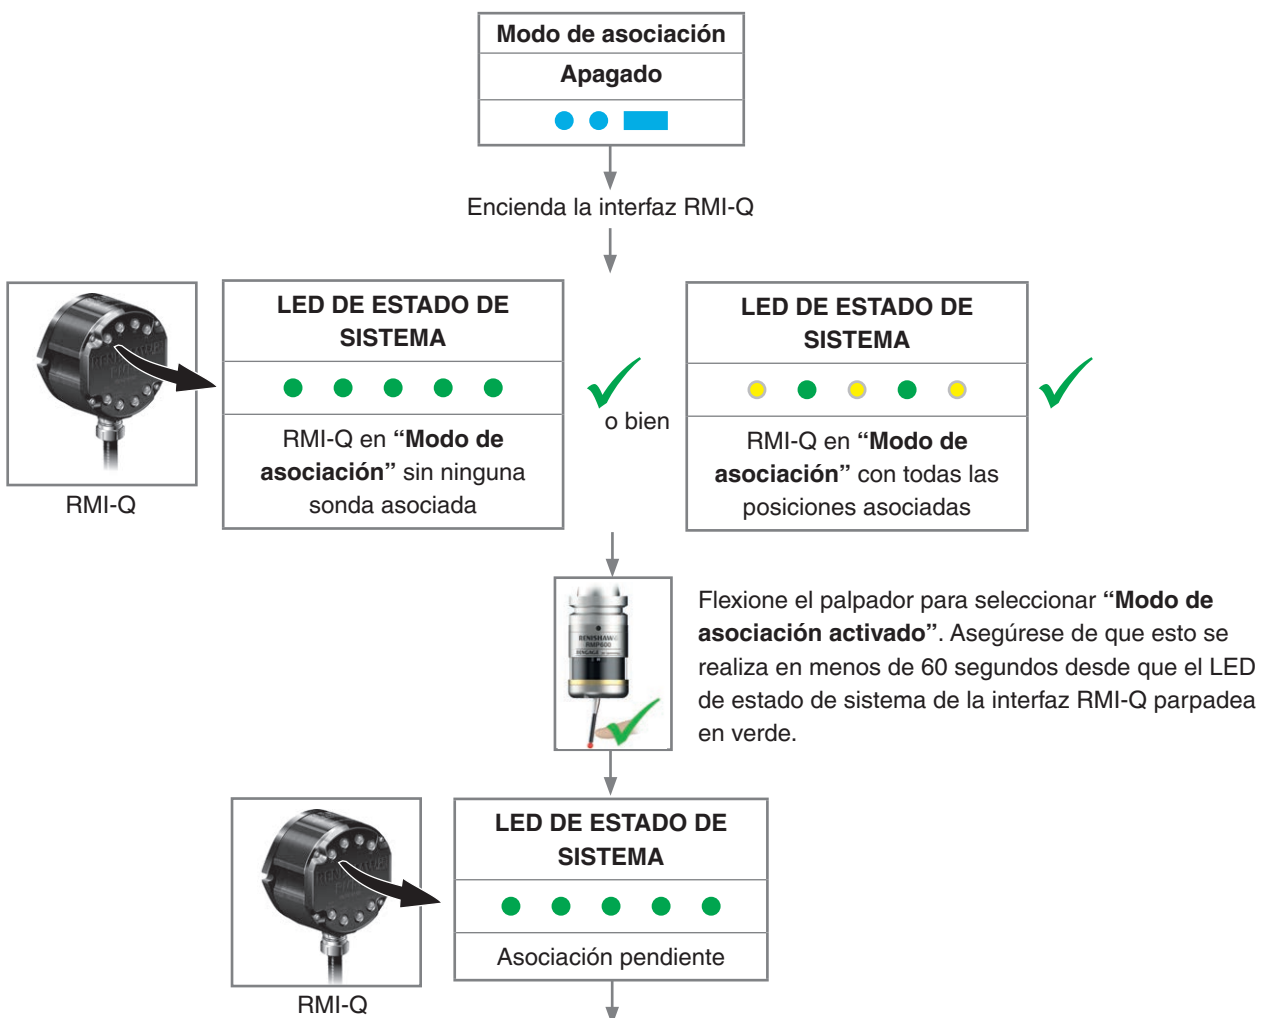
Modo de asociación

Apagado

Encienda la interfaz RMI-Q

LED DE ESTADO DE SISTEMA

RMI-Q en **“Modo de asociación”** sin ninguna sonda asociada

RMI-Q

o bien

LED DE ESTADO DE SISTEMA

RMI-Q en **“Modo de asociación”** con todas las posiciones asociadas

RENISHAW RMP600

Flexione el palpador para seleccionar **“Modo de asociación activado”**. Asegúrese de que esto se realiza en menos de 60 segundos desde que el LED de estado de sistema de la interfaz RMI-Q parpadea en verde.

LED DE ESTADO DE SISTEMA

Asociación pendiente

RMI-Q